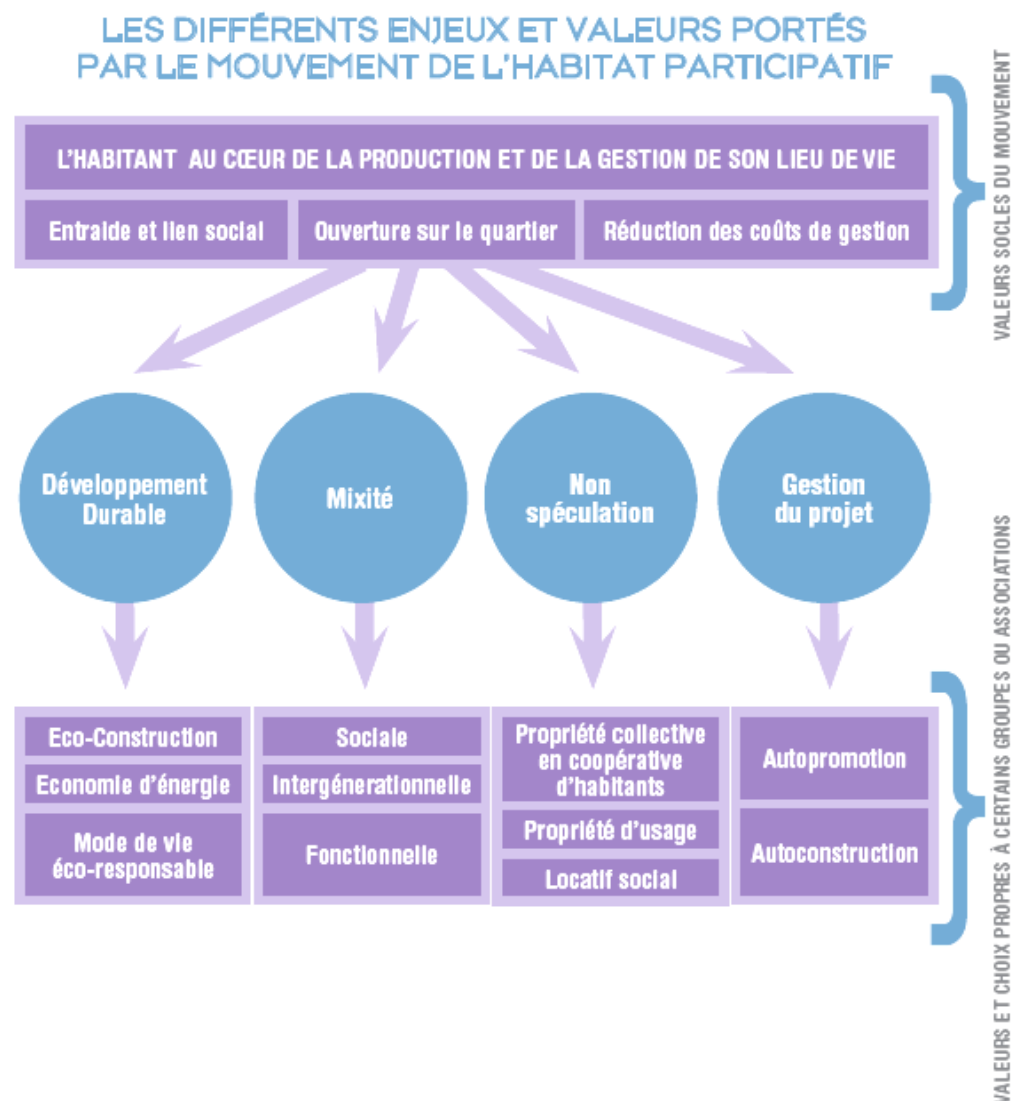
LES DIFFÉRENTS ENJEUX ET VALEURS PORTÉS PAR LE MOUVEMENT DE L'HABITAT PARTICIPATIF

L'HABITANT AU CŒUR DE LA PRODUCTION ET DE LA GESTION DE SON LIEU DE VIE

Entraide et lien social

Ouverture sur le quartier

Réduction des coûts de gestion

VALEURS SOCLES DU MOUVEMENT

Développement Durable

Mixité

Non spéculation

Gestion du projet

Eco-Construction

Economie d'énergie

Mode de vie éco-responsable

Sociale

Intergénerationnelle

Fonctionnelle

Propriété collective en coopérative d'habitants

Propriété d'usage

Locatif social

Autopromotion

Autoconstruction

VALEURS ET CHOIX PROPRES À CERTAINS GROUPES OU ASSOCIATIONS